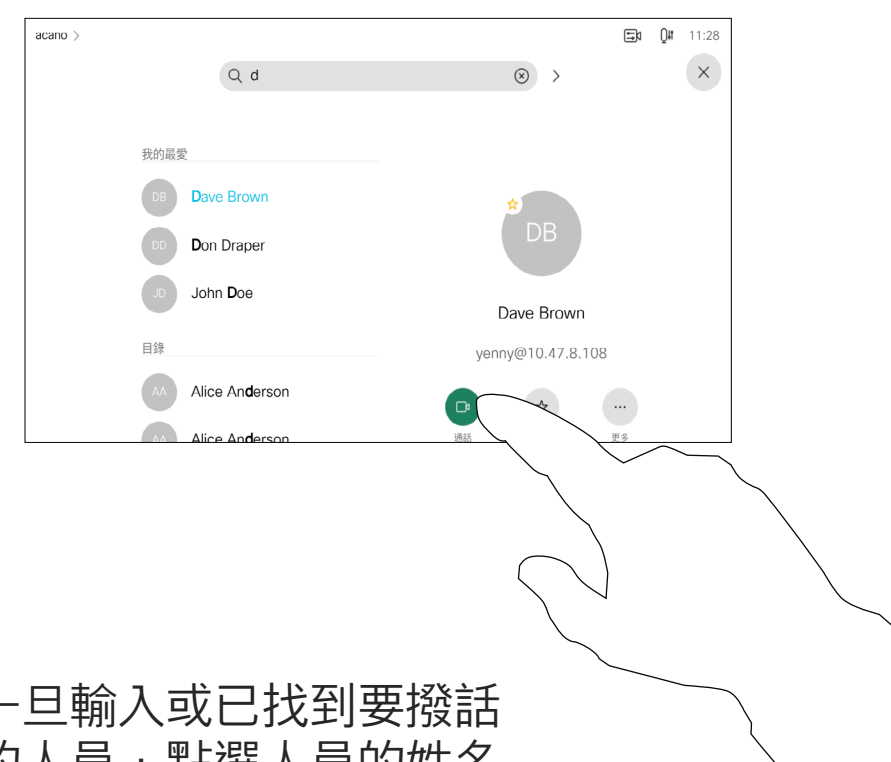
acano >

11:28

Q d

我的最愛

DB Dave Brown

DD Don Draper

JD John Doe

目錄

AA Alice Anderson

AA Alice Anderson

DB

Dave Brown

yenny@10.47.8.108

通話

...

更多

一旦輸入或已找到要撥話的人員，點選人員的姓名